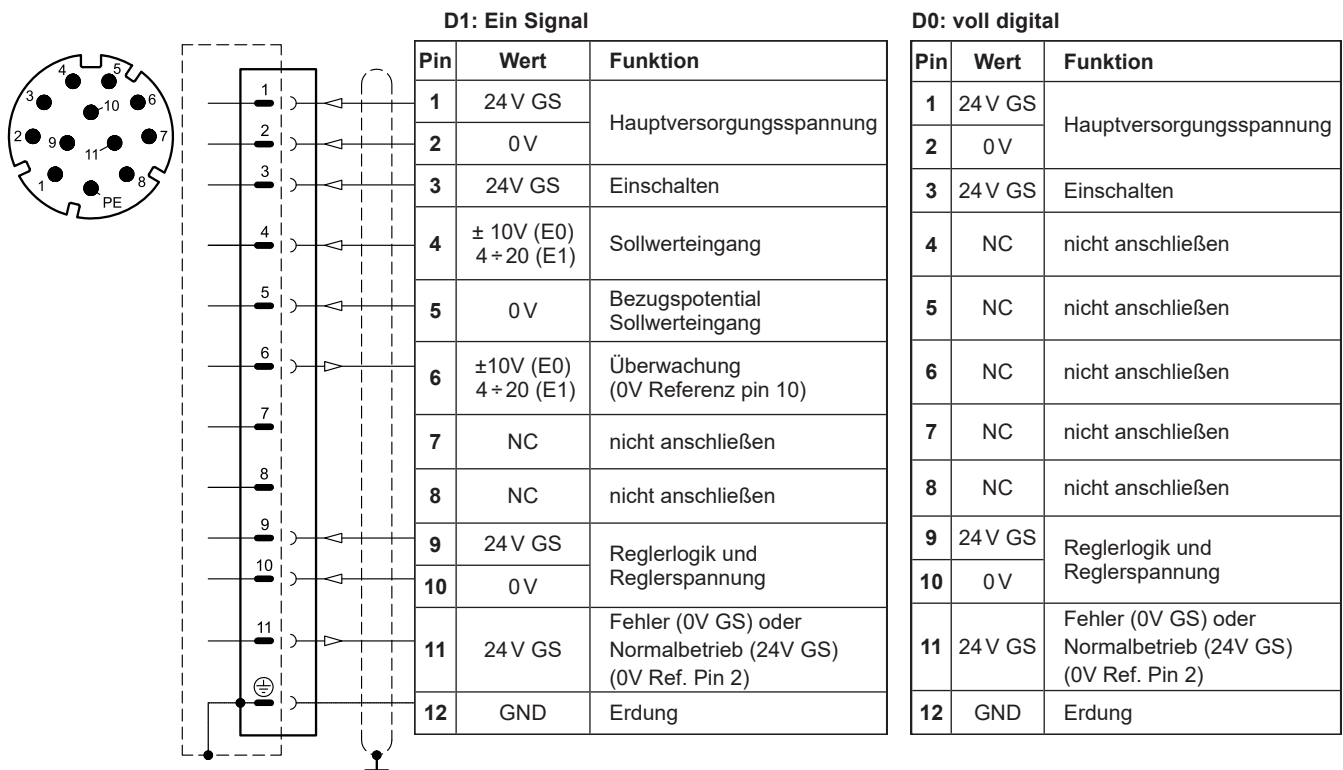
4 5
3 10 6
2 9 7
11
1 8
PE

1
2
3
4
5
6
7
8
9
10
11

D1: Ein Signal

| Pin | Wert | Funktion |
|---|---|---|
| 1 | 24 V GS | Hauptversorgungsspannung |
| 2 | 0 V | |
| 3 | 24V GS | Einschalten |
| 4 | ± 10V (E0) 4 ÷ 20 (E1) | Sollwerteingang |
| 5 | 0 V | Bezugspotential Sollwerteingang |
| 6 | ±10V (E0) 4 ÷ 20 (E1) | Überwachung (0V Referenz pin 10) |
| 7 | NC | nicht anschließen |
| 8 | NC | nicht anschließen |
| 9 | 24 V GS | Reglerlogik und Reglerspannung |
| 10 | 0 V | |
| 11 | 24 V GS | Fehler (0V GS) oder Normalbetrieb (24V GS) (0V Ref. Pin 2) |
| 12 | GND | Erdung |

D0: voll digital

| Pin | Wert | Funktion |
|---|---|---|
| 1 | 24 V GS | Hauptversorgungsspannung |
| 2 | 0 V | |
| 3 | 24 V GS | Einschalten |
| 4 | NC | nicht anschließen |
| 5 | NC | nicht anschließen |
| 6 | NC | nicht anschließen |
| 7 | NC | nicht anschließen |
| 8 | NC | nicht anschließen |
| 9 | 24 V GS | Reglerlogik und Reglerspannung |
| 10 | 0 V | |
| 11 | 24 V GS | Fehler (0V GS) oder Normalbetrieb (24V GS) (0V Ref. Pin 2) |
| 12 | GND | Erdung |